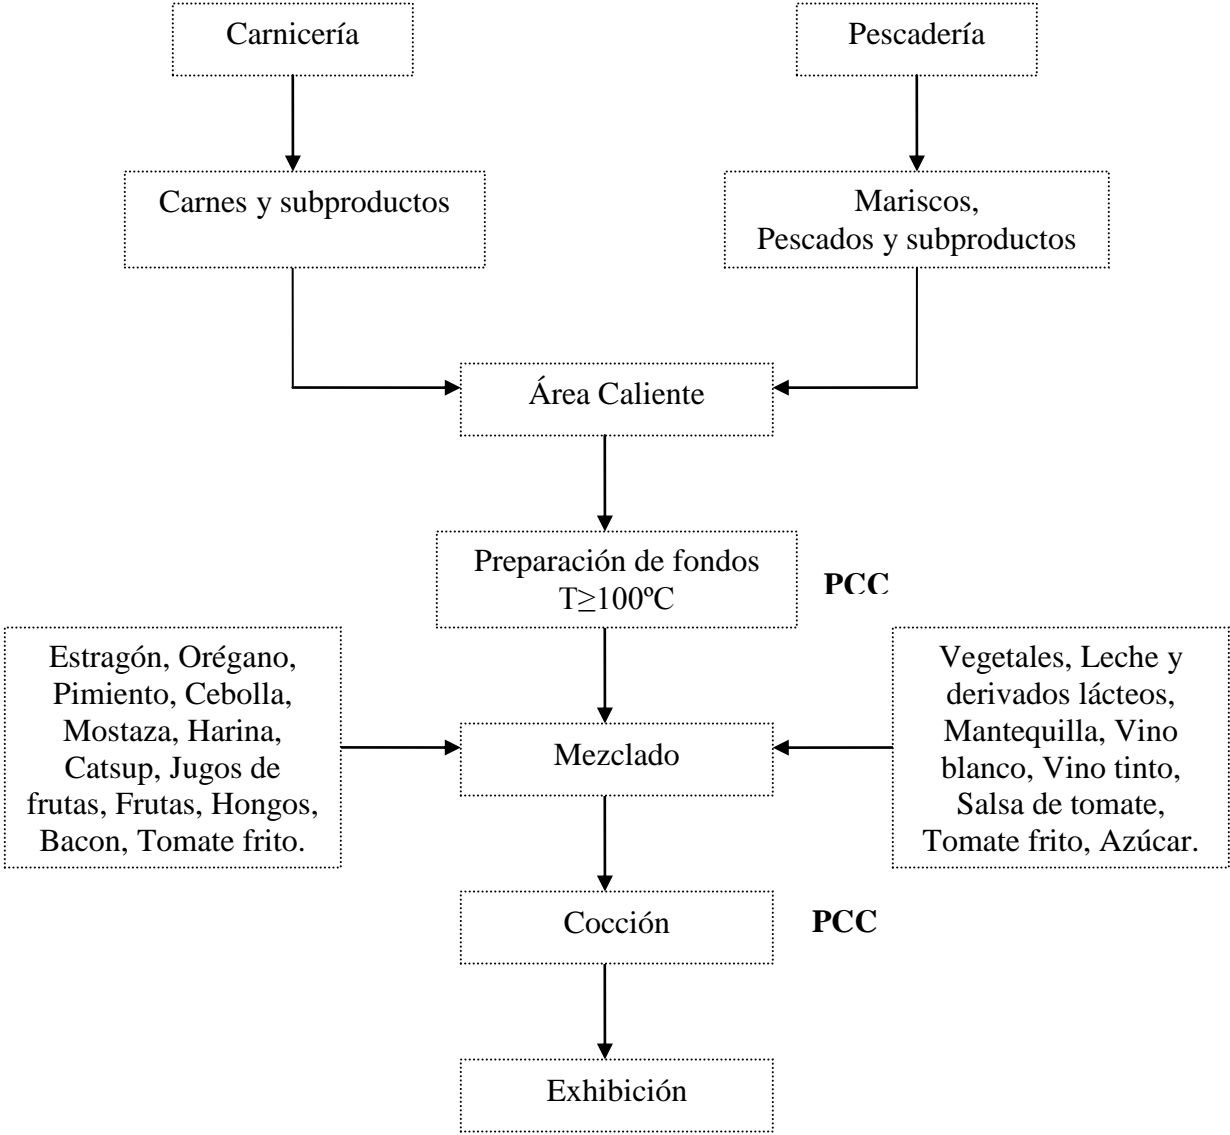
Carnicería

Pescadería

Carnes y subproductos

Mariscos, Pescados y subproductos

Área Caliente

Preparación de fondos T≥100ºC

PCC

Estragón, Orégano, Pimiento, Cebolla, Mostaza, Harina, Catsup, Jugos de frutas, Frutas, Hongos, Bacon, Tomate frito.

Mezclado

Vegetales, Leche y derivados lácteos, Mantequilla, Vino blanco, Vino tinto, Salsa de tomate, Tomate frito, Azúcar.

Cocción

PCC

Exhibición